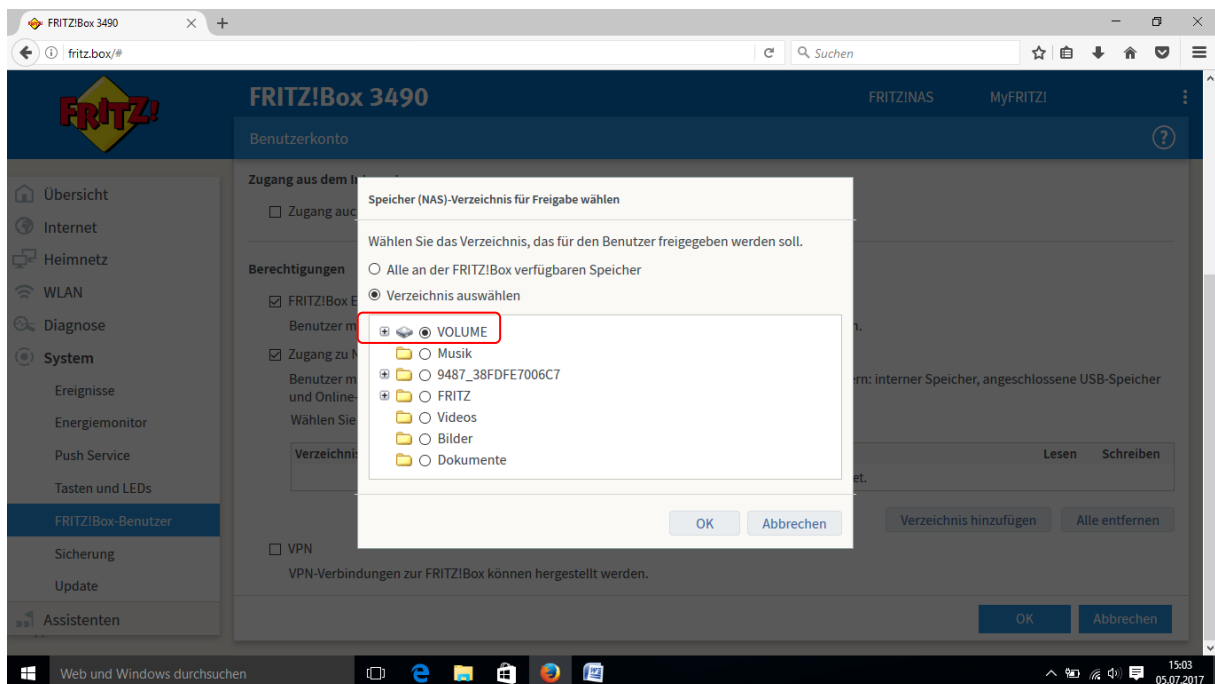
FRITZ!Box 3490

fritz.box/#

Suchen

FRITZ!

FRITZ!Box 3490

FRITZ!NAS MyFRITZ!

Benutzerkonto

Übersicht
Internet
Heimnetz
WLAN
Diagnose
System
Ereignisse
Energiemonitor
Push Service
Tasten und LEDs
FRITZ!Box-Benutzer
Sicherung
Update
Assistenten

Zugang aus dem I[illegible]

Zugang au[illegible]

Berechtigungen

FRITZ!Box E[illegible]

Benutzer m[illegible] n.

Zugang zu N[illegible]

Benutzer m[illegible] und Online-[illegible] ern: interner Speicher, angeschlossene USB-Speicher

Wählen Sie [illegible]

| Verzeichnis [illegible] | Lesen | Schreiben |
|---|---|---|
| et. | | |

Verzeichnis hinzufügen Alle entfernen

VPN

VPN-Verbindungen zur FRITZ!Box können hergestellt werden.

OK Abbrechen

Speicher (NAS)-Verzeichnis für Freigabe wählen

Wählen Sie das Verzeichnis, das für den Benutzer freigegeben werden soll.

Alle an der FRITZ!Box verfügbaren Speicher

Verzeichnis auswählen

VOLUME
Musik
9487_38FDFE7006C7
FRITZ
Videos
Bilder
Dokumente

OK Abbrechen

Web und Windows durchsuchen

15:03
05.07.2017